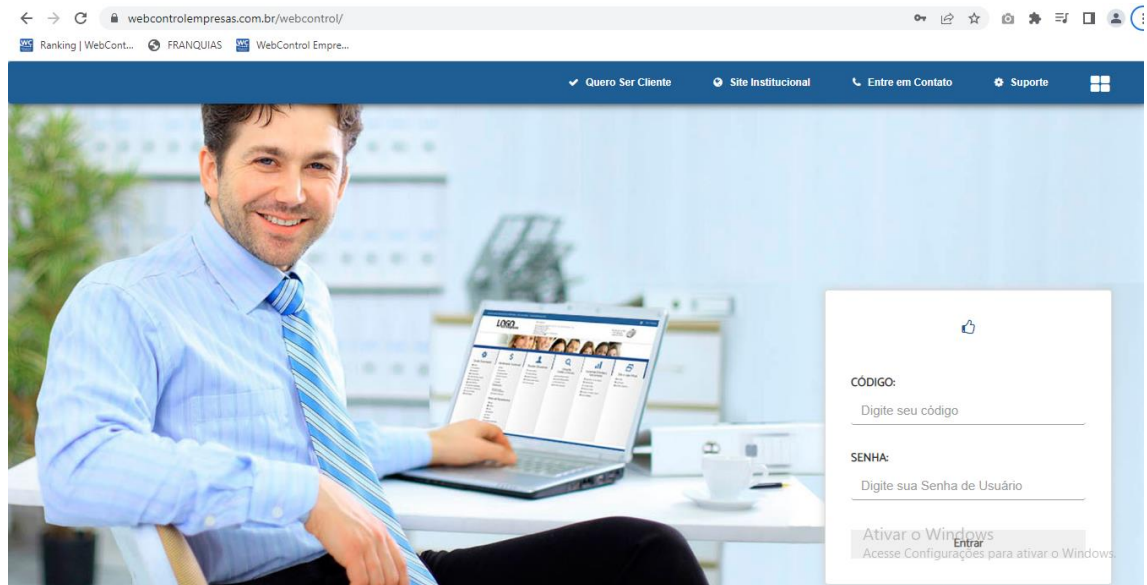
webcontrolempresas.com.br/webcontrol/

Ranking | WebCont... FRANQUIAS WebControl Empre...

Quero Ser Cliente Site Institucional Entre em Contato Suporte

LOGO

CÓDIGO:
Digite seu código

SENHA:
Digite sua Senha de Usuário

Entrar

Ativar o Windows
Acesse Configurações para ativar o Windows.